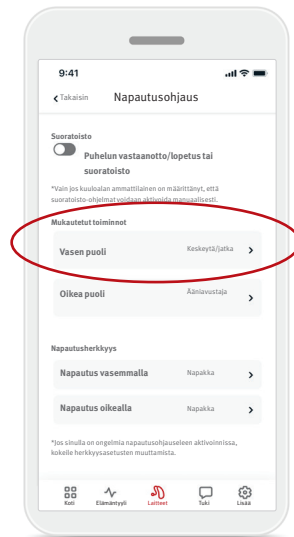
9:41

Takaisin Napautusohjaus

Suoratoisto

Puhelun vastaanotto/lopetus tai suoratoisto

*Vain jos kuuloalan ammattilainen on määrittänyt, että suoratoisto-ohjelmat voidaan aktivoida manuaalisesti.

Mukautetut toiminnot

Vasen puoli Keskeytä/jatka

Oikea puoli Ääniavustaja

Napautusherkkyys

Napautus vasemmalla Napakka

Napautus oikealla Napakka

*Jos sinulla on ongelmia napautusohjauseleen aktivoinnissa, kokeile herkkyysasetusten muuttamista.

Koti Elämäntyyli Laitteet Tuki Lisää